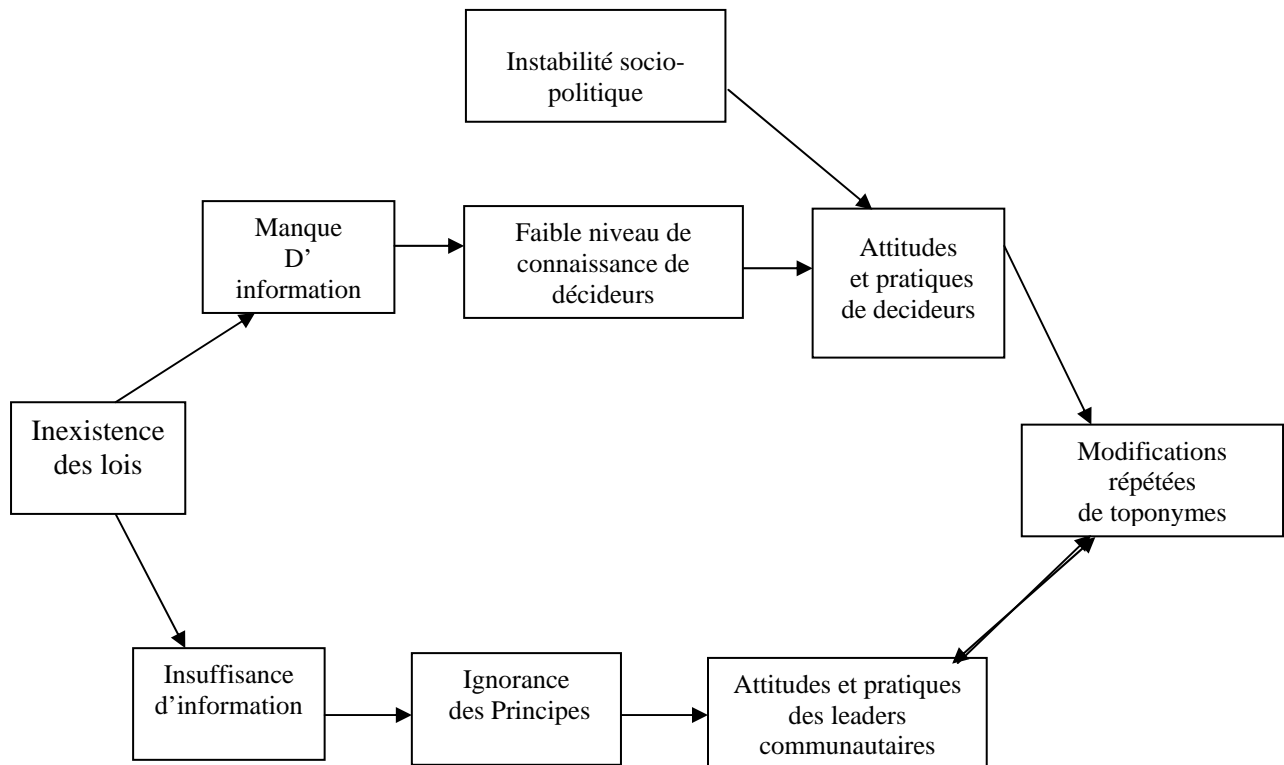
Instabilité socio-politique

Manque D' information

Faible niveau de connaissance de décideurs

Attitudes et pratiques de decideurs

Inexistence des lois

Modifications répétées de toponymes

Insuffisance d'information

Ignorance des Principes

Attitudes et pratiques des leaders communautaires